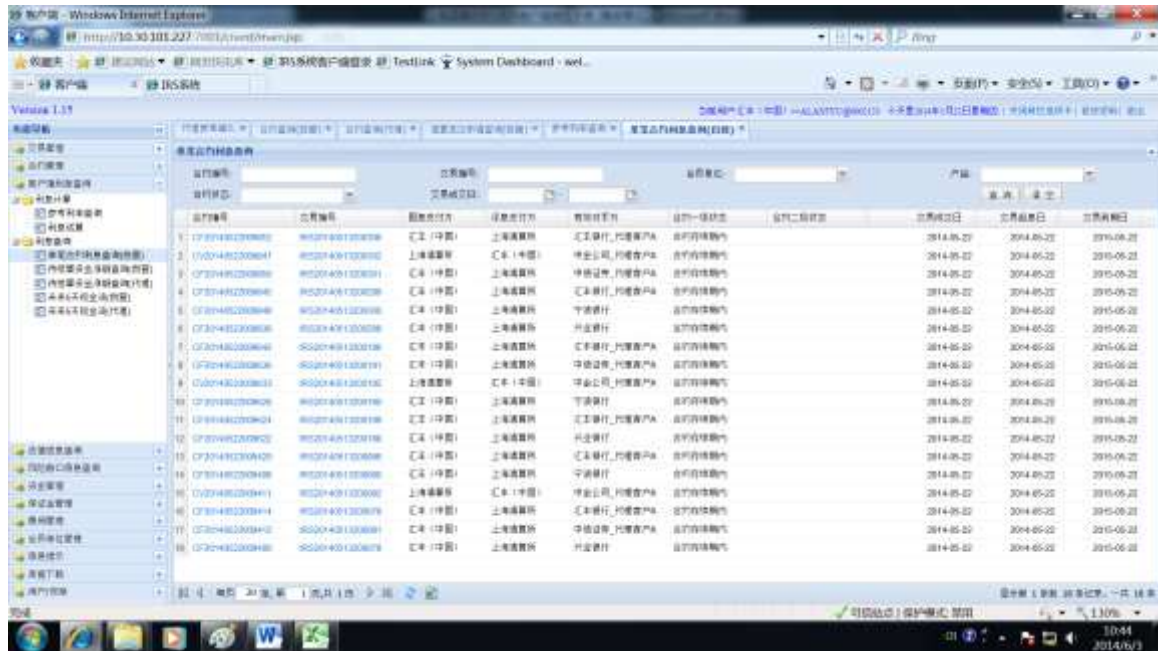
客户端 - Windows Internet Explorer

http://10.30.101.227 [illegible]

收藏夹 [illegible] IRS系统客户端登录 TestLink System Dashboard - wel...

客户端 IRS系统

Version 1.15

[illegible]

| | 合约编号 | 交易编号 | 固定支付方 | 浮动支付方 | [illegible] | 合约一级状态 | 合约二级状态 | 交易成交日 | 交易起息日 | 交易到期日 |
|---|---|---|---|---|---|---|---|---|---|---|
| 1 | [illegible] | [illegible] | 汇丰（中国） | 上海清算所 | 汇丰银行_代理客户A | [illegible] | | 2014-05-22 | 2014-05-22 | 2015-05-22 |
| 2 | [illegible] | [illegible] | 上海清算所 | 汇丰（中国） | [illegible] | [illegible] | | 2014-05-22 | 2014-05-22 | 2015-05-22 |
| 3 | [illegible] | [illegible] | 汇丰（中国） | 上海清算所 | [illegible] | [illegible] | | 2014-05-22 | 2014-05-22 | 2015-05-22 |
| 4 | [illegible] | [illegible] | 汇丰（中国） | 上海清算所 | 汇丰银行_代理客户A | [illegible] | | 2014-05-22 | 2014-05-22 | 2015-05-22 |
| 5 | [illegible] | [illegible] | 汇丰（中国） | 上海清算所 | 宁波银行 | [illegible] | | 2014-05-22 | 2014-05-22 | 2015-05-22 |
| 6 | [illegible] | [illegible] | 汇丰（中国） | 上海清算所 | 兴业银行 | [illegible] | | 2014-05-22 | 2014-05-22 | 2015-05-22 |
| 7 | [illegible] | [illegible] | 汇丰（中国） | 上海清算所 | 汇丰银行_代理客户A | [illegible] | | 2014-05-22 | 2014-05-22 | 2015-05-22 |
| 8 | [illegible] | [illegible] | 汇丰（中国） | 上海清算所 | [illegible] | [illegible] | | 2014-05-22 | 2014-05-22 | 2015-05-22 |
| 9 | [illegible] | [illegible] | 上海清算所 | 汇丰（中国） | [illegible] | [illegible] | | 2014-05-22 | 2014-05-22 | 2015-05-22 |
| 10 | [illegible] | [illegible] | 汇丰（中国） | 上海清算所 | 宁波银行 | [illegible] | | 2014-05-22 | 2014-05-22 | 2015-05-22 |
| 11 | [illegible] | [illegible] | 汇丰（中国） | 上海清算所 | 汇丰银行_代理客户A | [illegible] | | 2014-05-22 | 2014-05-22 | 2015-05-22 |
| 12 | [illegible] | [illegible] | 汇丰（中国） | 上海清算所 | 兴业银行 | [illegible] | | 2014-05-22 | 2014-05-22 | 2015-05-22 |
| 13 | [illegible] | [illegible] | 汇丰（中国） | 上海清算所 | 汇丰银行_代理客户A | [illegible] | | 2014-05-22 | 2014-05-22 | 2015-05-22 |
| 14 | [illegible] | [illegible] | 汇丰（中国） | 上海清算所 | 宁波银行 | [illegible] | | 2014-05-22 | 2014-05-22 | 2015-05-22 |
| 15 | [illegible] | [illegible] | 上海清算所 | 汇丰（中国） | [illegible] | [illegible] | | 2014-05-22 | 2014-05-22 | 2015-05-22 |
| 16 | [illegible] | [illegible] | 汇丰（中国） | 上海清算所 | 汇丰银行_代理客户A | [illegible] | | 2014-05-22 | 2014-05-22 | 2015-05-22 |
| 17 | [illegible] | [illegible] | 汇丰（中国） | 上海清算所 | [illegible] | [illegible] | | 2014-05-22 | 2014-05-22 | 2015-05-22 |
| 18 | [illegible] | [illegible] | 汇丰（中国） | 上海清算所 | 兴业银行 | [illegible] | | 2014-05-22 | 2014-05-22 | 2015-05-22 |

完成

130%

10:44
2014/6/3